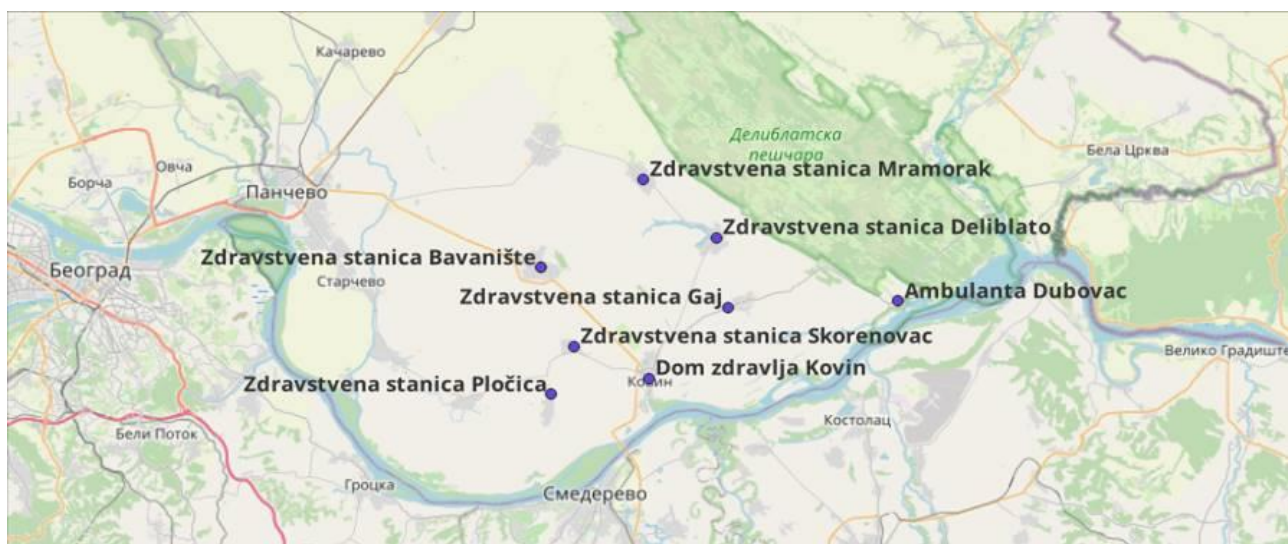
Качарево
Делиблатска пешчара
Zdravstvena stanica Mramorak
Бела Црква
Борча
Овча
Панчево
Zdravstvena stanica Deliblato
Zdravstvena stanica Bavanište
Београд
Старчево
Zdravstvena stanica Gaj
Ambulanta Dubovac
Zdravstvena stanica Skorenovac
Велико Градиште
Zdravstvena stanica Pločica
Dom zdravlja Kovin
Ковин
Костолац
Бели Поток
Гроцка
Смедерево